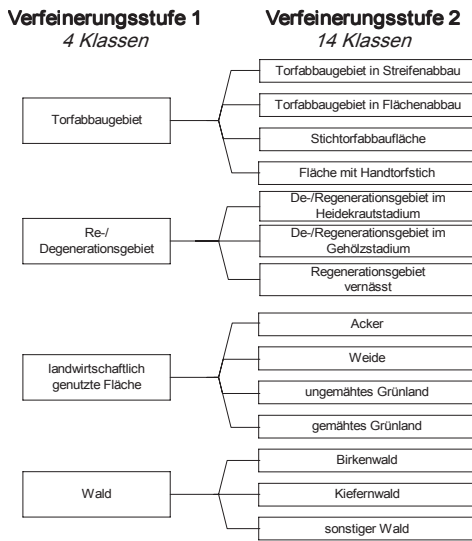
Verfeinerungsstufe 1
4 Klassen

Verfeinerungsstufe 2
14 Klassen

Torfabbaugebiet

Torfabbaugebiet in Streifenabbau

Torfabbaugebiet in Flächenabbau

Stichtorfabbaufläche

Fläche mit Handtorfstich

Re-/ Degenerationsgebiet

De-/Regenerationsgebiet im Heidekrautstadium

De-/Regenerationsgebiet im Gehölzstadium

Regenerationsgebiet vernässt

landwirtschaftlich genutzte Fläche

Acker

Weide

ungemähtes Grünland

gemähtes Grünland

Wald

Birkenwald

Kiefernwald

sonstiger Wald